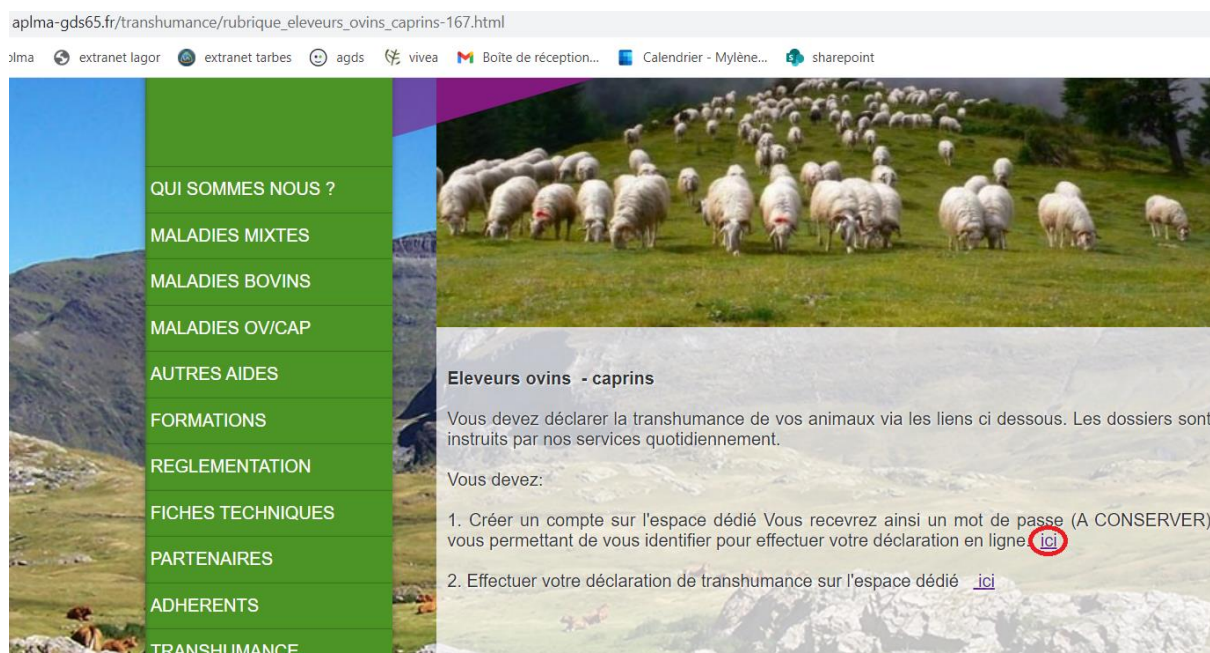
aplma-gds65.fr/transhumance/rubrique_eleveurs_ovins_caprins-167.html

plma extranet lagor extranet tarbes agds vivea Boîte de réception... Calendrier - Mylène... sharepoint

QUI SOMMES NOUS ?
MALADIES MIXTES
MALADIES BOVINS
MALADIES OV/CAP
AUTRES AIDES
FORMATIONS
REGLEMENTATION
FICHES TECHNIQUES
PARTENAIRES
ADHERENTS
TRANSHUMANCE

Eleveurs ovins - caprins

Vous devez déclarer la transhumance de vos animaux via les liens ci dessous. Les dossiers sont instruits par nos services quotidiennement.

Vous devez:

1. Créer un compte sur l'espace dédié Vous recevrez ainsi un mot de passe (A CONSERVER) vous permettant de vous identifier pour effectuer votre déclaration en ligne ici

2. Effectuer votre déclaration de transhumance sur l'espace dédié ici